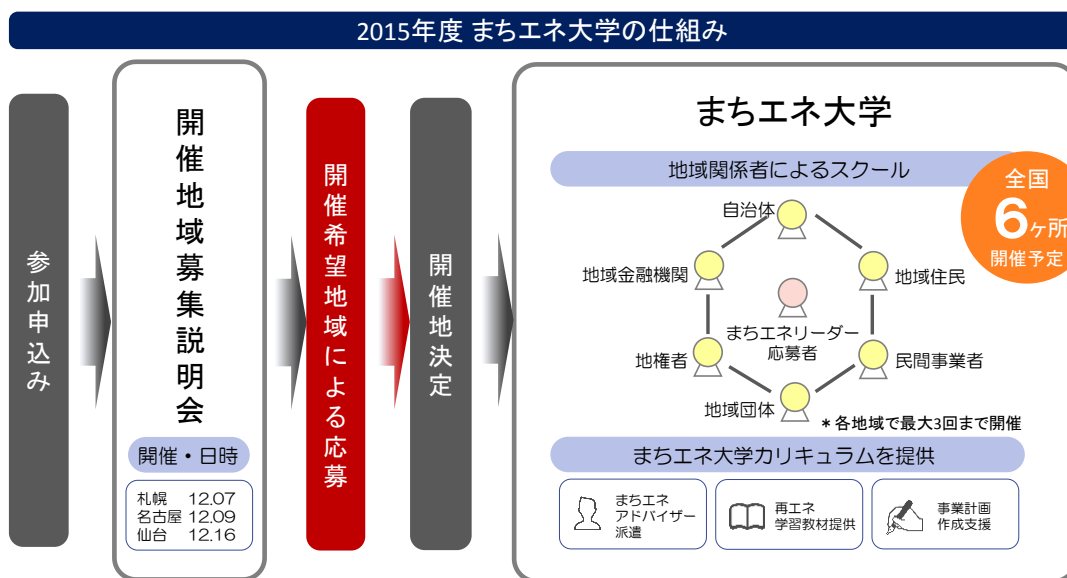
2015年度 まちエネ大学の仕組み

参加申込み

開催地域募集説明会

開催・日時

札幌 12.07
名古屋 12.09
仙台 12.16

開催希望地域による応募

開催地決定

まちエネ大学

地域関係者によるスクール

全国 6ヶ所 開催予定

自治体

地域金融機関

地域住民

まちエネリーダー応募者

地権者

民間事業者

地域団体

＊各地域で最大3回まで開催

まちエネ大学カリキュラムを提供

まちエネ アドバイザー 派遣

再エネ 学習教材提供

事業計画 作成支援